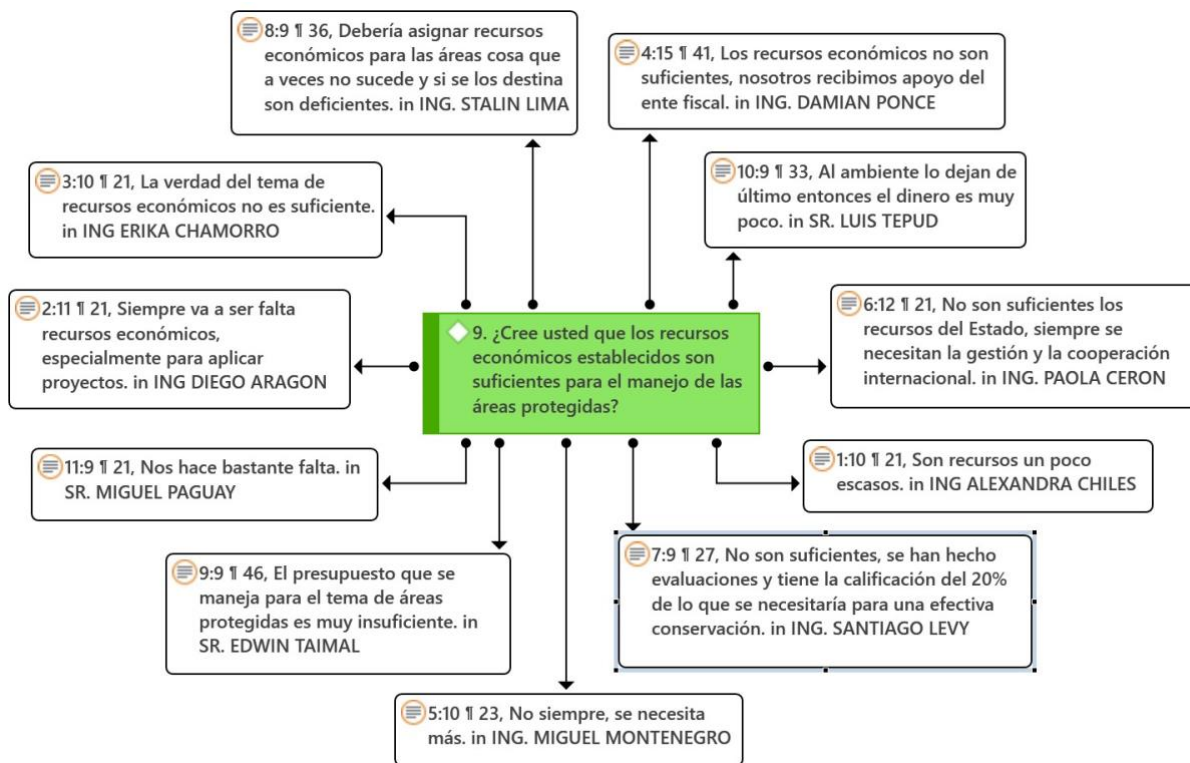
8:9 ¶ 36, Debería asignar recursos económicos para las áreas cosa que a veces no sucede y si se los destina son deficientes. in ING. STALIN LIMA

4:15 ¶ 41, Los recursos económicos no son suficientes, nosotros recibimos apoyo del ente fiscal. in ING. DAMIAN PONCE

3:10 ¶ 21, La verdad del tema de recursos económicos no es suficiente. in ING ERIKA CHAMORRO

10:9 ¶ 33, Al ambiente lo dejan de último entonces el dinero es muy poco. in SR. LUIS TEPUD

2:11 ¶ 21, Siempre va a ser falta recursos económicos, especialmente para aplicar proyectos. in ING DIEGO ARAGON

9. ¿Cree usted que los recursos económicos establecidos son suficientes para el manejo de las áreas protegidas?

6:12 ¶ 21, No son suficientes los recursos del Estado, siempre se necesitan la gestión y la cooperación internacional. in ING. PAOLA CERON

11:9 ¶ 21, Nos hace bastante falta. in SR. MIGUEL PAGUAY

1:10 ¶ 21, Son recursos un poco escasos. in ING ALEXANDRA CHILES

7:9 ¶ 27, No son suficientes, se han hecho evaluaciones y tiene la calificación del 20% de lo que se necesitaría para una efectiva conservación. in ING. SANTIAGO LEVY

9:9 ¶ 46, El presupuesto que se maneja para el tema de áreas protegidas es muy insuficiente. in SR. EDWIN TAIMAL

5:10 ¶ 23, No siempre, se necesita más. in ING. MIGUEL MONTENEGRO